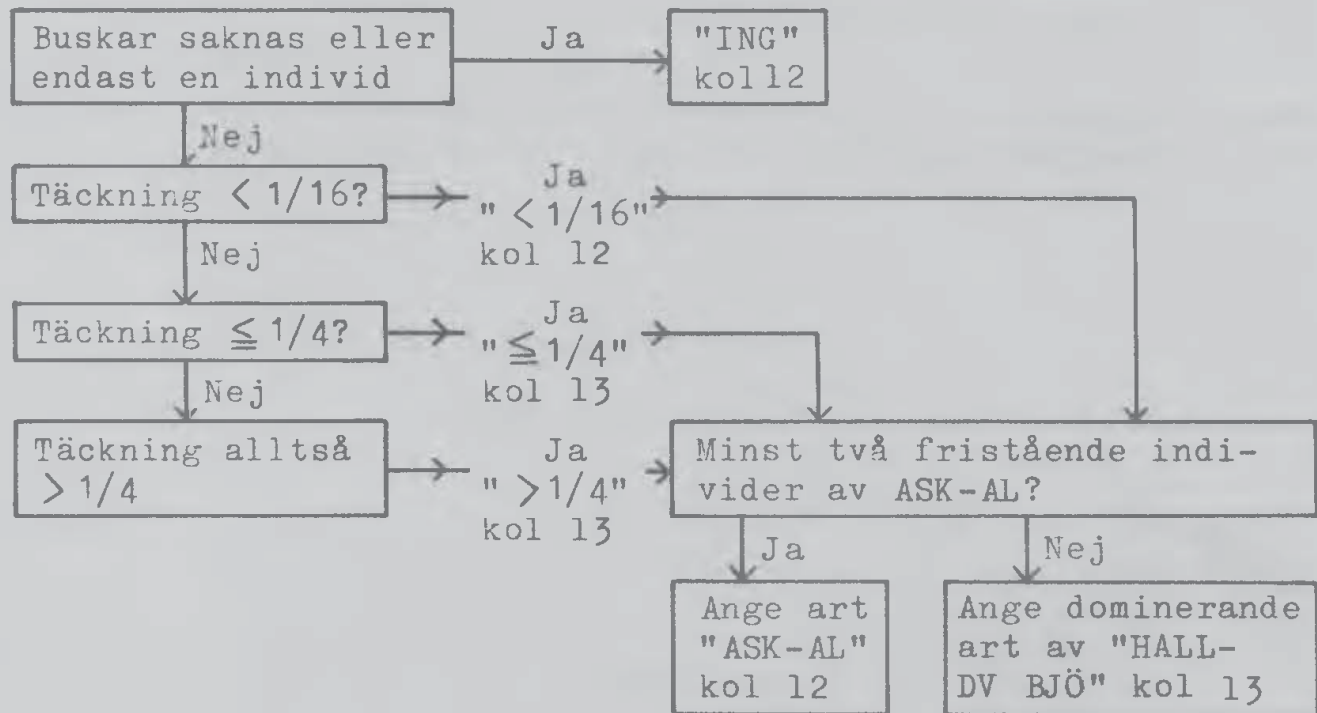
Buskar saknas eller endast en individ

Ja

"ING" kol 12

Nej

Täckning $< 1/16$?

Ja

"$< 1/16$" kol 12

Nej

Täckning $\leqq 1/4$?

Ja

"$\leqq 1/4$" kol 13

Nej

Täckning alltså $> 1/4$

Ja

"$> 1/4$" kol 13

Minst två fristående individer av ASK-AL?

Ja

Nej

Ange art "ASK-AL" kol 12

Ange dominerande art av "HALL-DV BJÖ" kol 13